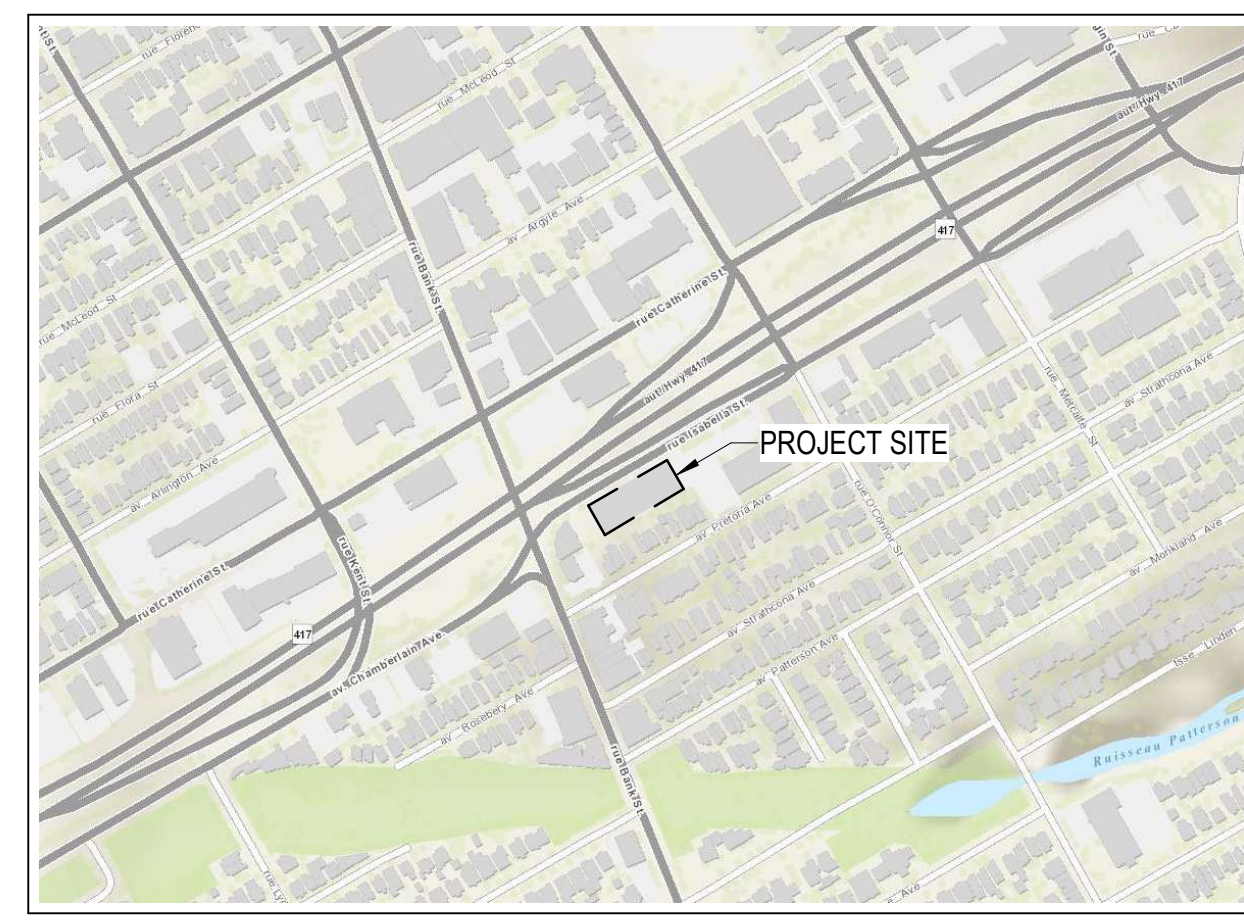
rue Florence
rue McLeod St
av Argyle Ave
rue Bank St
rue Catherine St
aut/Hwy 417
417
rue McLeod St
rue Flora St
av Arlington Ave
rue Isabella St
PROJECT SITE
av Strathcona Ave
rue Metcalfe St
rue O'Connor St
av Pretoria Ave
av Monkland Ave
rue Catherine St
rue Kent St
417
av Chamberlain Ave
av Strathcona Ave
av Patterson Ave
av Rosebery Ave
Linden
Ruisseau Patterson
rue Bank St
Ave